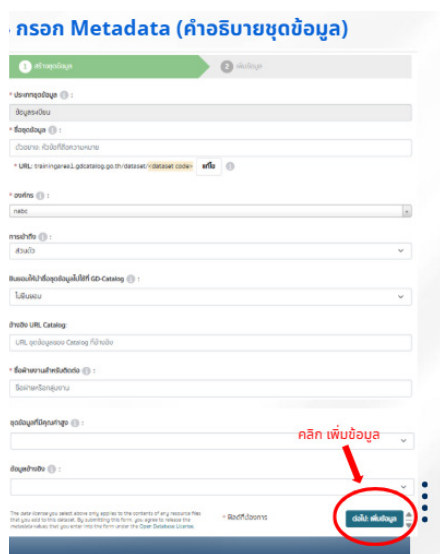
กรอก Metadata (คำอธิบายชุดข้อมูล)

1 สร้างชุดข้อมูล

2 เพิ่มข้อมูล

* ประเภทชุดข้อมูล :

ข้อมูลระเบียน

* ชื่อชุดข้อมูล :

ตัวอย่าง: หัวข้อที่สื่อความหมาย

* URL: traininggares1.gdcatalog.go.th/dataset/<dataset code> แก้ไข

* องค์กร :

nabc

การเข้าถึง

ส่วนตัว

ยินยอมให้นำชื่อชุดข้อมูลไปใช้ที่ GD-Catalog :

ไม่ยินยอม

อ้างอิง URL Catalog:

URL ชุดข้อมูลของ Catalog ที่อ้างอิง

* ชื่อผู้ติดต่อ :

ชื่อหน่วยงานหรือกลุ่มงาน

ชุดข้อมูลที่มีคุณค่าสูง :

ข้อมูลอ้างอิง :

คลิก เพิ่มข้อมูล

The data license you select above only applies to the contents of any resource files that you add to this dataset. By submitting this form, you agree to release the metadata values that you enter into the form under the Open Database License.

* ฟิลด์ที่ต้องการ

ต่อไป: เพิ่มข้อมูล